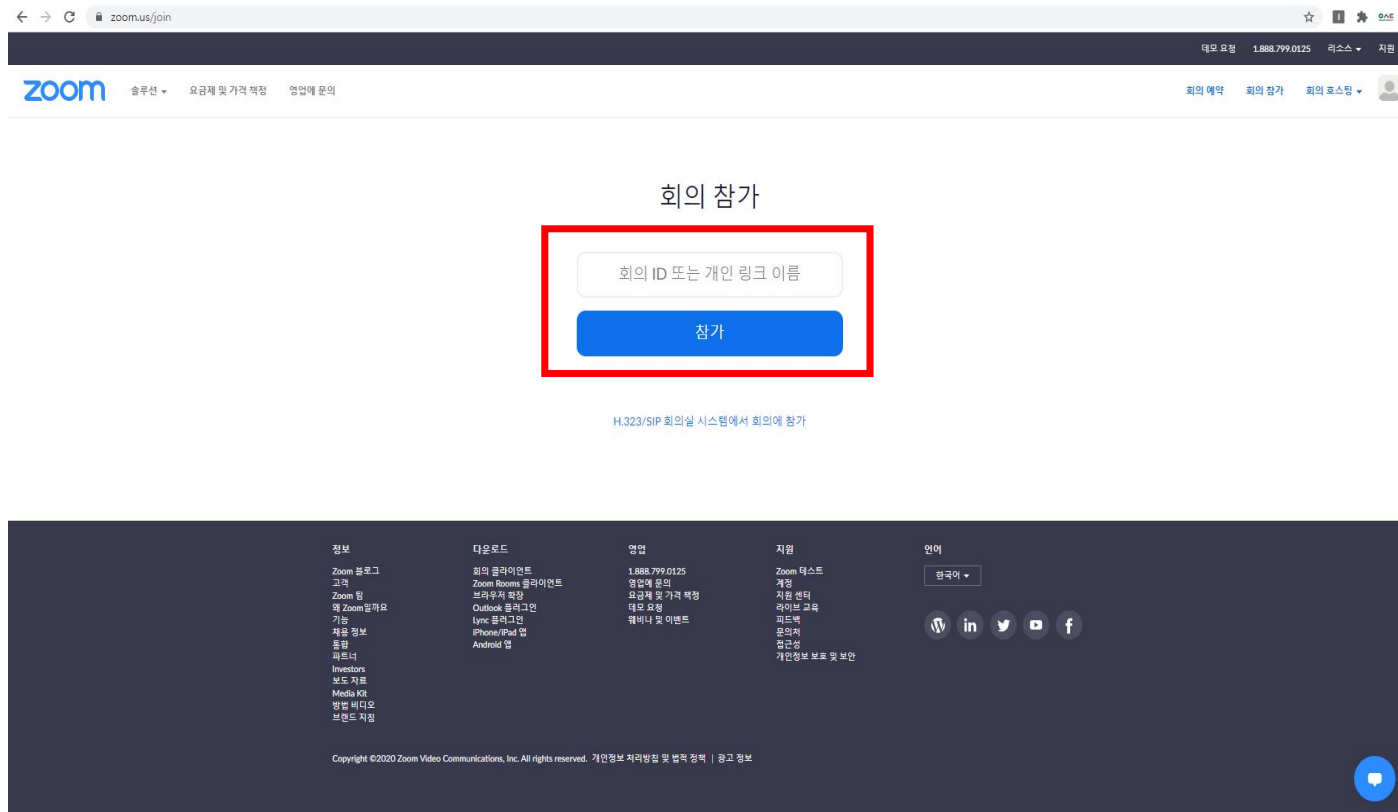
zoom.us/join

데모 요청 1.888.799.0125 리소스 지원

zoom 솔루션 요금제 및 가격 책정 영업에 문의

회의 예약 회의 참가 회의 호스팅

회의 참가

회의 ID 또는 개인 링크 이름

참가

H.323/SIP 회의실 시스템에서 회의에 참가

정보
Zoom 블로그
고객
Zoom 팀
왜 Zoom일까요
기능
채용 정보
통합
파트너
Investors
보도 자료
Media Kit
방법 비디오
브랜드 지침

다운로드
회의 클라이언트
Zoom Rooms 클라이언트
브라우저 확장
Outlook 플러그인
Lync 플러그인
iPhone/iPad 앱
Android 앱

영업
1.888.799.0125
영업에 문의
요금제 및 가격 책정
데모 요청
웨비나 및 이벤트

지원
Zoom 테스트
계정
지원 센터
라이브 교육
피드백
문의처
접근성
개인정보 보호 및 보안

언어
한국어

Copyright ©2020 Zoom Video Communications, Inc. All rights reserved. 개인정보 처리방침 및 법적 정책 | 광고 정보